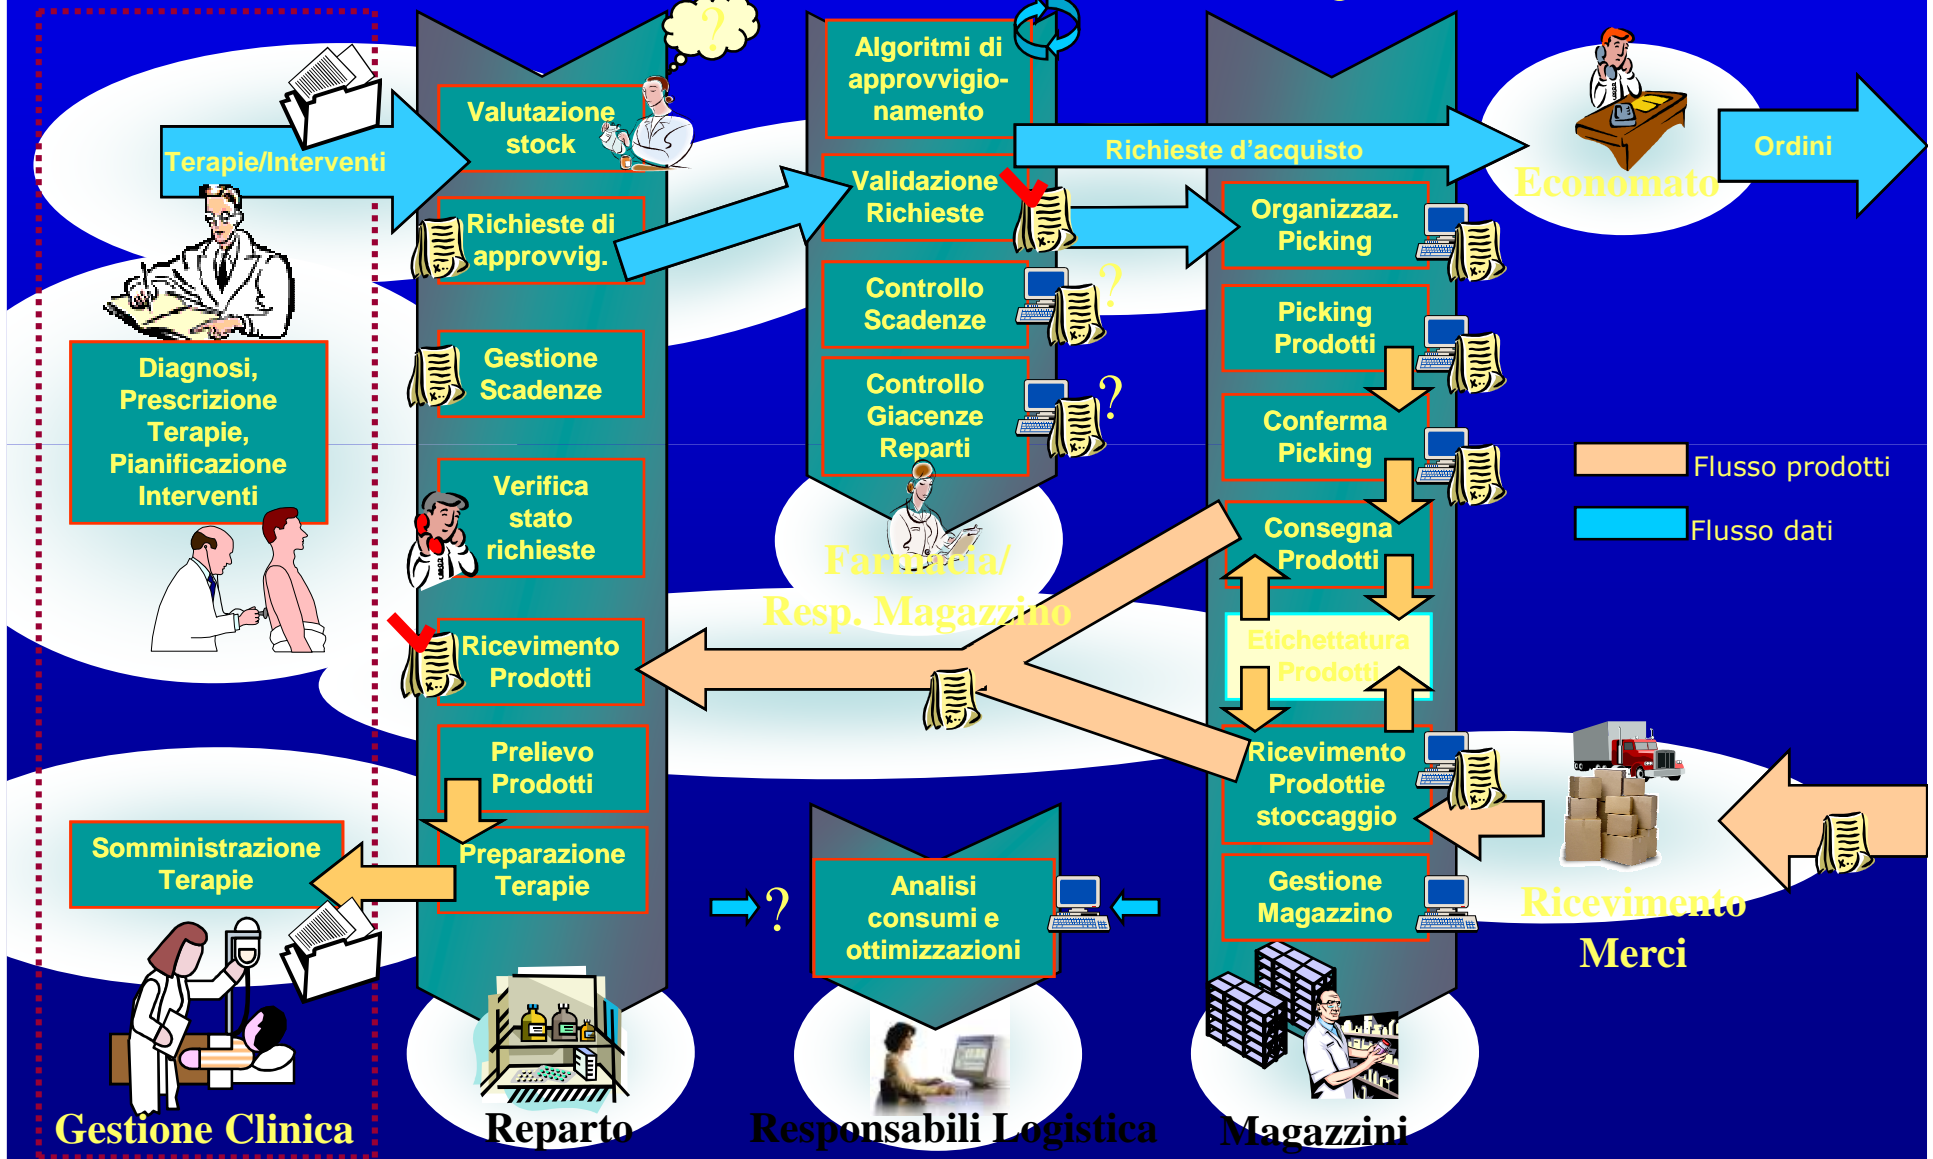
Terapie/Interventi

Diagnosi, Prescrizione Terapie, Pianificazione Interventi

Somministrazione Terapie

Gestione Clinica

Valutazione stock

Richieste di approvvig.

Gestione Scadenze

Verifica stato richieste

Ricevimento Prodotti

Prelievo Prodotti

Preparazione Terapie

Reparto

Algoritmi di approvvigio-namento

Validazione Richieste

Controllo Scadenze

Controllo Giacenze Reparti

Farmacia/ Resp. Magazzino

Analisi consumi e ottimizzazioni

Responsabili Logistica

Richieste d'acquisto

Organizzaz. Picking

Picking Prodotti

Conferma Picking

Consegna Prodotti

Etichettatura Prodotti

Ricevimento Prodotti stoccaggio

Gestione Magazzino

Magazzini

Economato

Ordini

Flusso prodotti

Flusso dati

Ricevimento Merci